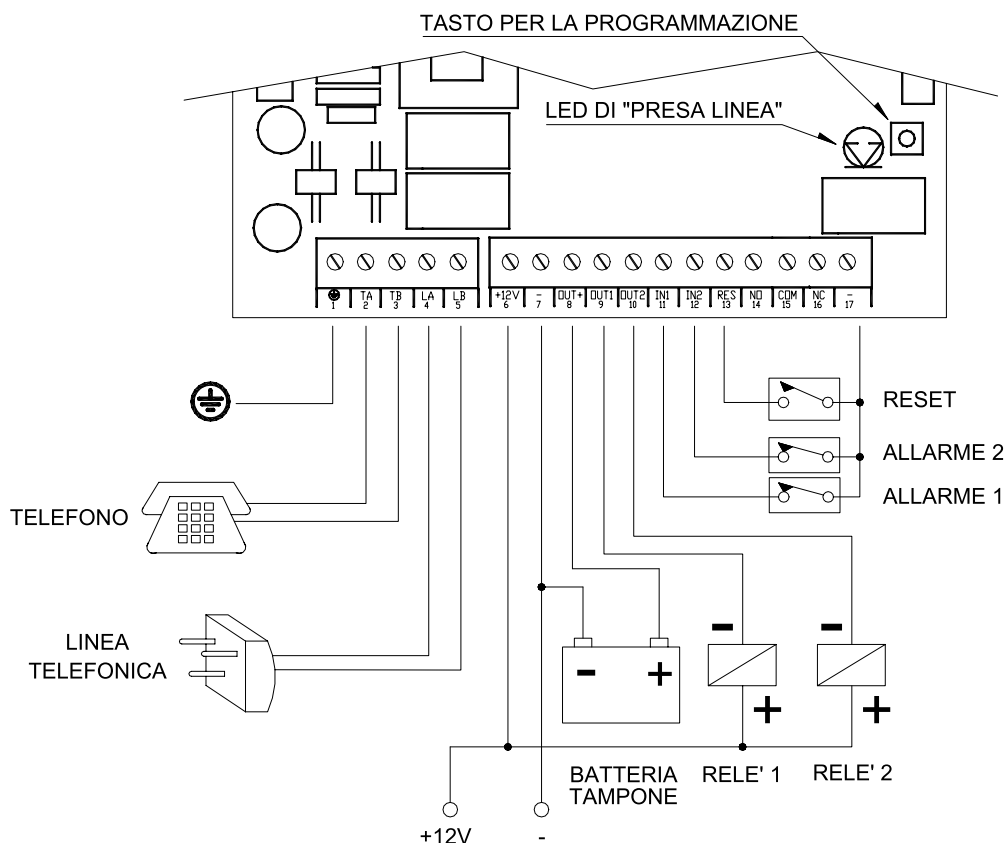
TASTO PER LA PROGRAMMAZIONE

LED DI "PRESA LINEA"

⏚ 1
TA 2
TB 3
LA 4
LB 5
+12V 6
- 7
OUT+ 8
OUT1 9
OUT2 10
IN1 11
IN2 12
RES 13
NO 14
COM 15
NC 16
- 17

RESET

ALLARME 2

ALLARME 1

TELEFONO

LINEA TELEFONICA

-
+

-
+

-
+

BATTERIA TAMPONE

RELE' 1

RELE' 2

+12V

-